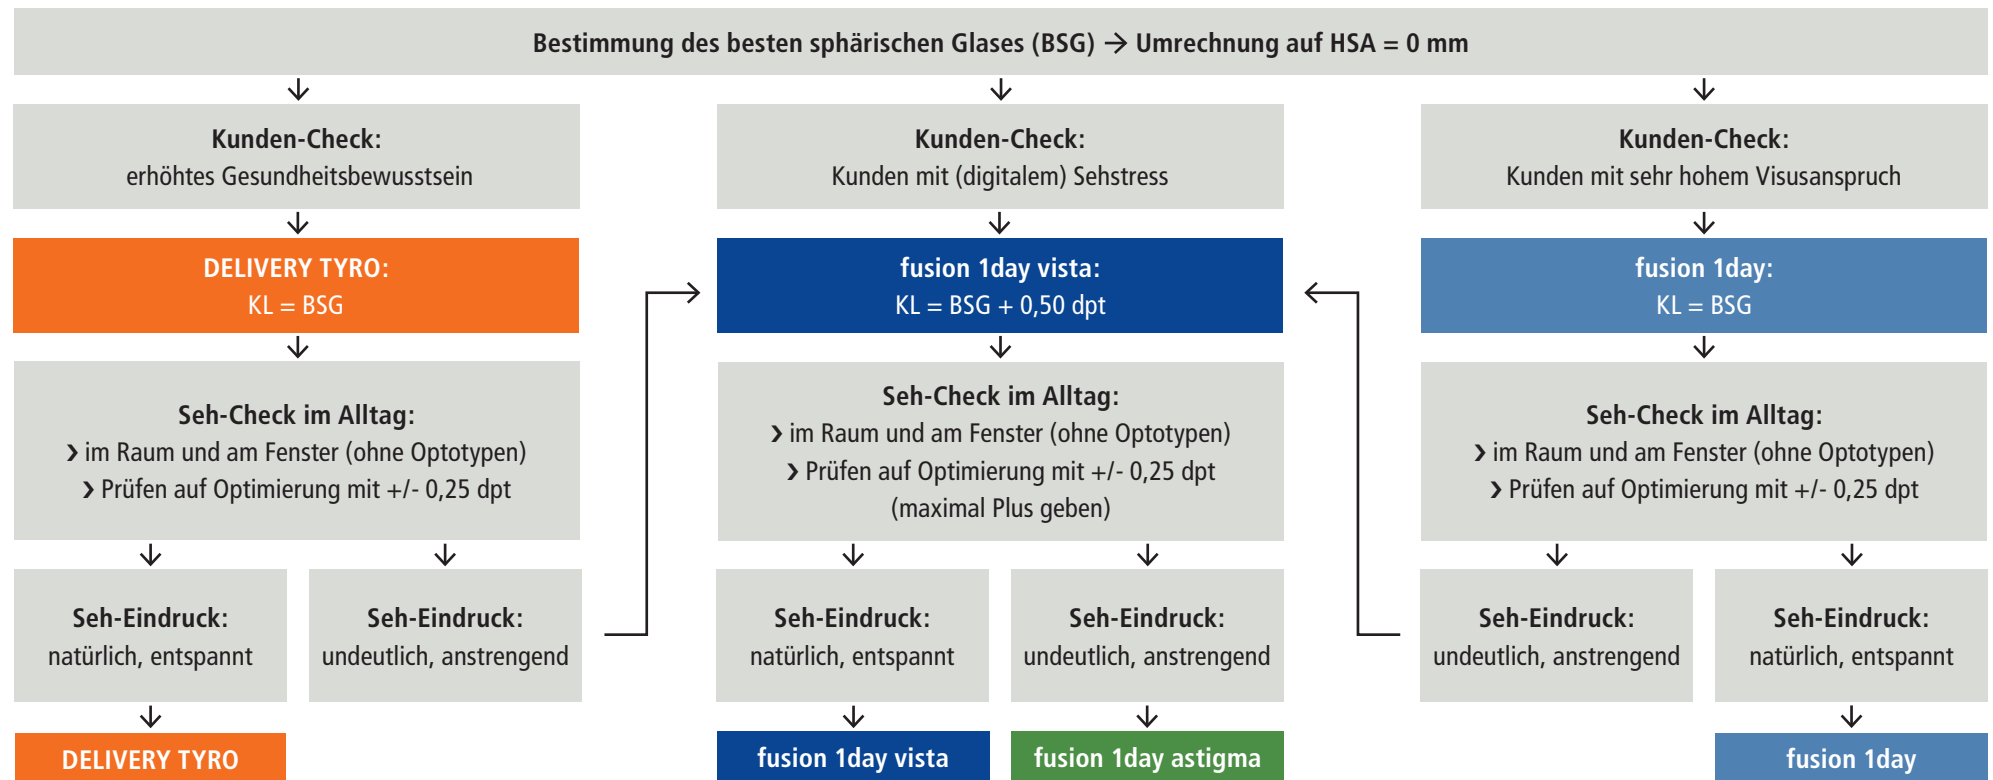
Bestimmung des besten sphärischen Glases (BSG) → Umrechnung auf HSA = 0 mm

Kunden-Check:
erhöhtes Gesundheitsbewusstsein

DELIVERY TYRO:
KL = BSG

Seh-Check im Alltag:
› im Raum und am Fenster (ohne Optotypen)
› Prüfen auf Optimierung mit +/- 0,25 dpt

Seh-Eindruck:
natürlich, entspannt

Seh-Eindruck:
undeutlich, anstrengend

DELIVERY TYRO

Kunden-Check:
Kunden mit (digitalem) Sehstress

fusion 1day vista:
KL = BSG + 0,50 dpt

Seh-Check im Alltag:
› im Raum und am Fenster (ohne Optotypen)
› Prüfen auf Optimierung mit +/- 0,25 dpt
(maximal Plus geben)

Seh-Eindruck:
natürlich, entspannt

Seh-Eindruck:
undeutlich, anstrengend

fusion 1day vista

fusion 1day astigma

Kunden-Check:
Kunden mit sehr hohem Visusanspruch

fusion 1day:
KL = BSG

Seh-Check im Alltag:
› im Raum und am Fenster (ohne Optotypen)
› Prüfen auf Optimierung mit +/- 0,25 dpt

Seh-Eindruck:
undeutlich, anstrengend

Seh-Eindruck:
natürlich, entspannt

fusion 1day